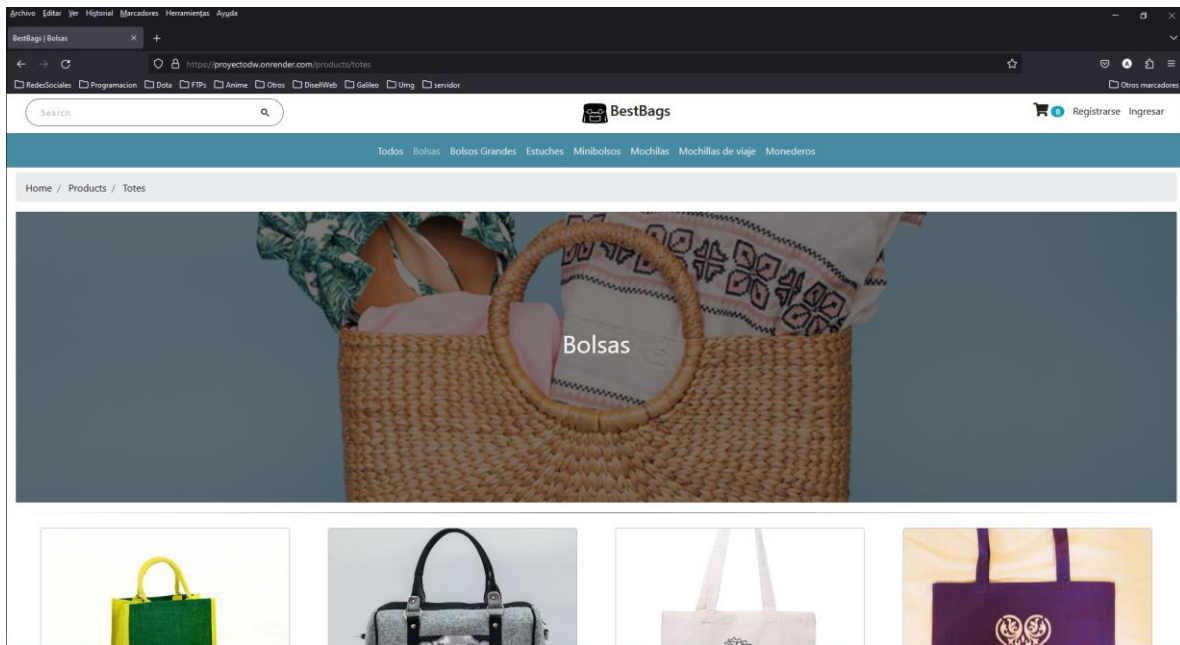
Archivo Editar Ver Historial Marcadores Herramientas Ayuda

BestBags | Bolsas

https://proyectodw.onrender.com/products/totes

RedesSociales Programacion Dota FTPs Anime Otros DiseñWeb Galileo Umg servidor

Otros marcadores

Search

BestBags

0 Registrarse Ingresar

Todos Bolsas Bolsos Grandes Estuches Minibolsos Mochilas Mochillas de viaje Monederos

Home / Products / Totes

Bolsas